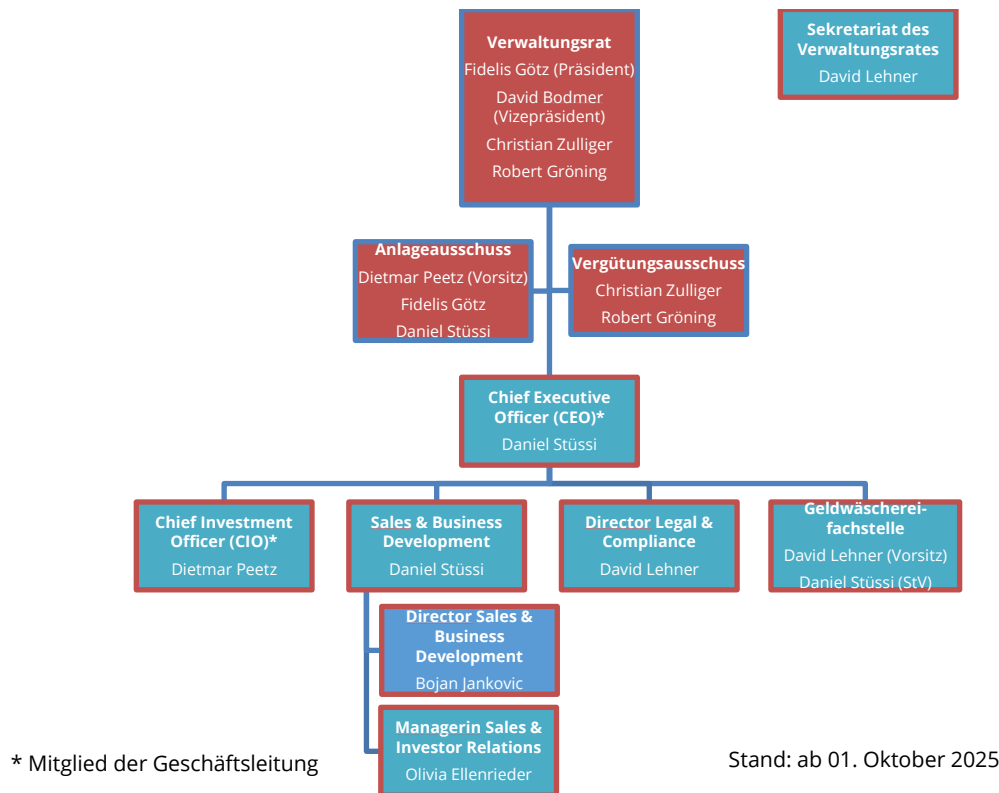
Verwaltungsrat
Fidelis Götz (Präsident)
David Bodmer (Vizepräsident)
Christian Zulliger
Robert Gröning

Sekretariat des Verwaltungsrates
David Lehner

Anlageausschuss
Dietmar Peetz (Vorsitz)
Fidelis Götz
Daniel Stüssi

Vergütungsausschuss
Christian Zulliger
Robert Gröning

Chief Executive Officer (CEO)*
Daniel Stüssi

Chief Investment Officer (CIO)*
Dietmar Peetz

Sales & Business Development
Daniel Stüssi

Director Legal & Compliance
David Lehner

Geldwäschereifachstelle
David Lehner (Vorsitz)
Daniel Stüssi (StV)

Director Sales & Business Development
Bojan Jankovic

Managerin Sales & Investor Relations
Olivia Ellenrieder

* Mitglied der Geschäftsleitung

Stand: ab 01. Oktober 2025